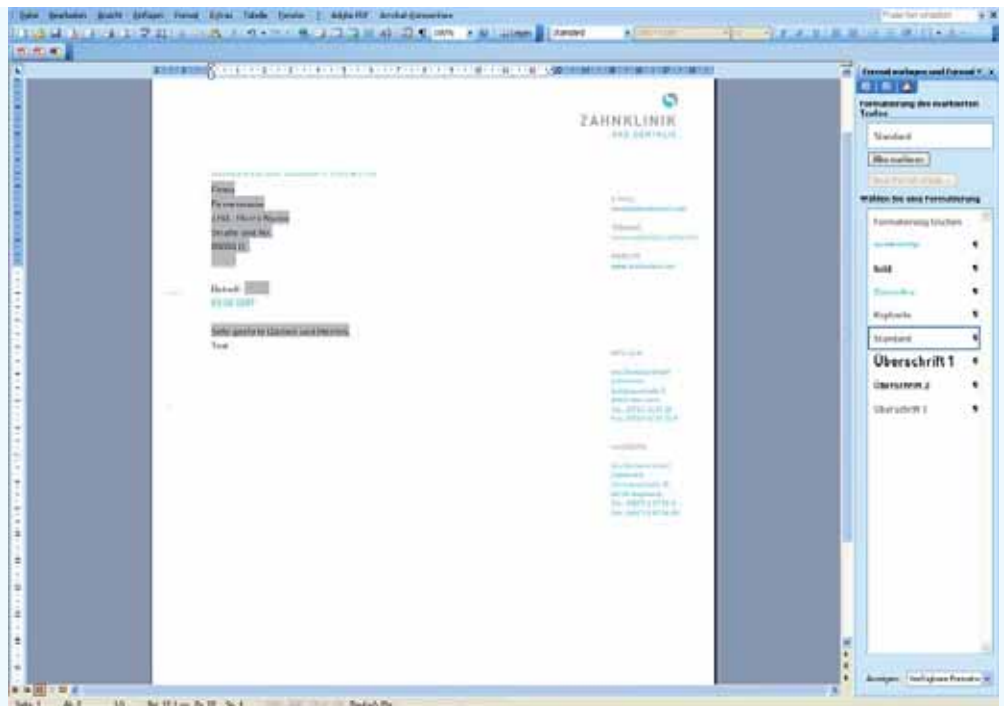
Datei Bearbeiten Ansicht Einfügen Format Extras Tabelle Fenster ? Adobe PDF Acrobat-Kommentare

Frage hier eingeben

100% Lesen Standard

Formatvorlagen und Formatierung

Formatierung des markierten Textes

Standard

Alle markieren

Neue Formatvorlage...

Wählen Sie eine Formatierung

Formatierung löschen

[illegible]

Bold

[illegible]

Kopfzeile

Standard

Überschrift 1

Überschrift 2

Überschrift 3

Anzeigen: Verfügbare Formatier

ZAHNKLINIK

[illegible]

Firma

Firmenname

z.Hd.: Herrn Name

Straße und Nr.

PLZ Ort

Betreff:

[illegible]

Sehr geehrte Damen und Herren,

Text

Seite 1 Ab 1 1/1 Bei 13,1 cm Ze 18 Sp 1 Deutsch (De